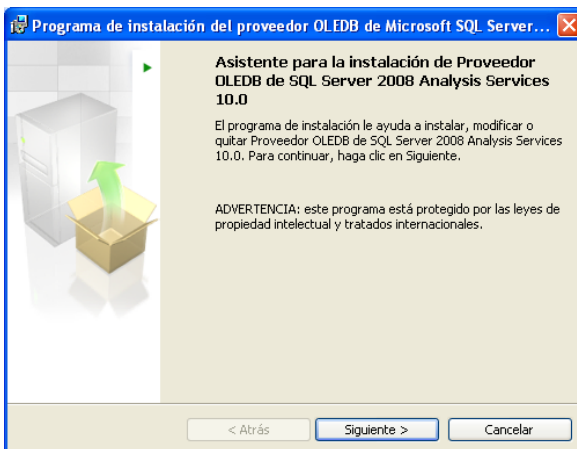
Programa de instalación del proveedor OLEDB de Microsoft SQL Server...

Asistente para la instalación de Proveedor OLEDB de SQL Server 2008 Analysis Services 10.0

El programa de instalación le ayuda a instalar, modificar o quitar Proveedor OLEDB de SQL Server 2008 Analysis Services 10.0. Para continuar, haga clic en Siguiente.

ADVERTENCIA: este programa está protegido por las leyes de propiedad intelectual y tratados internacionales.

< Atrás | Siguiente > | Cancelar